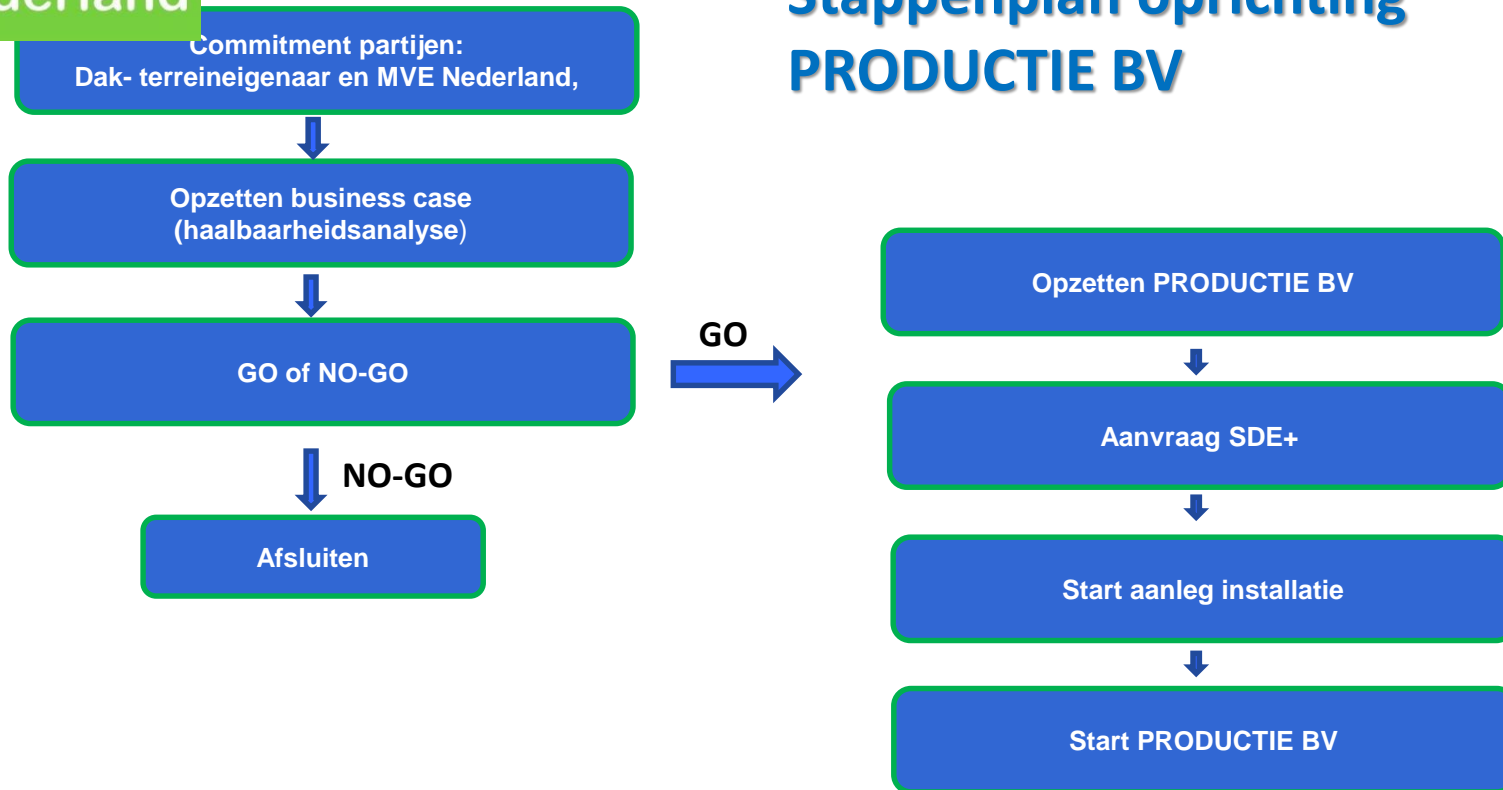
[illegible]derland

Stappenplan oprichting
PRODUCTIE BV

Commitment partijen:
Dak- terreineigenaar en MVE Nederland,

Opzetten business case
(haalbaarheidsanalyse)

GO of NO-GO

NO-GO

Afsluiten

GO

Opzetten PRODUCTIE BV

Aanvraag SDE+

Start aanleg installatie

Start PRODUCTIE BV